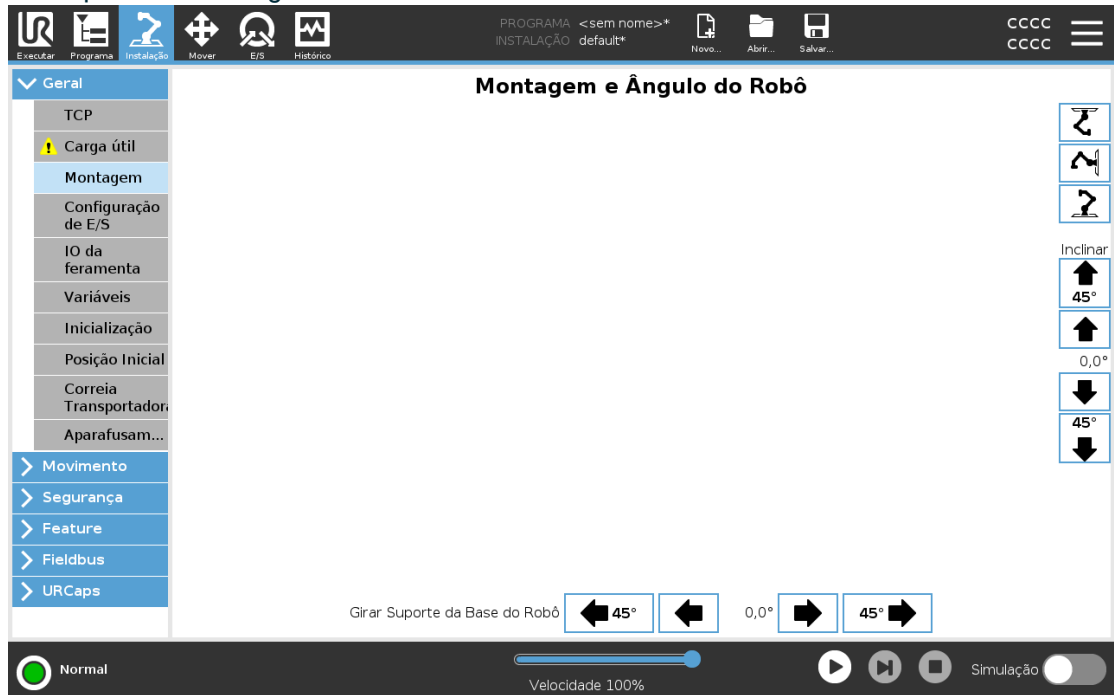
Executar Programa Instalação Mover E/S Histórico

PROGRAMA <sem nome>*
INSTALAÇÃO default*

Novo... Abrir... Salvar...

cccc
cccc

Geral
TCP
Carga útil
Montagem
Configuração de E/S
IO da feramenta
Variáveis
Inicialização
Posição Inicial
Correia Transportador
Aparafusam...
Movimento
Segurança
Feature
Fieldbus
URCaps

Montagem e Ângulo do Robô

Inclinar
45°
0,0°
45°

Girar Suporte da Base do Robô 45° 0,0° 45°

Normal

Velocidade 100%

Simulação